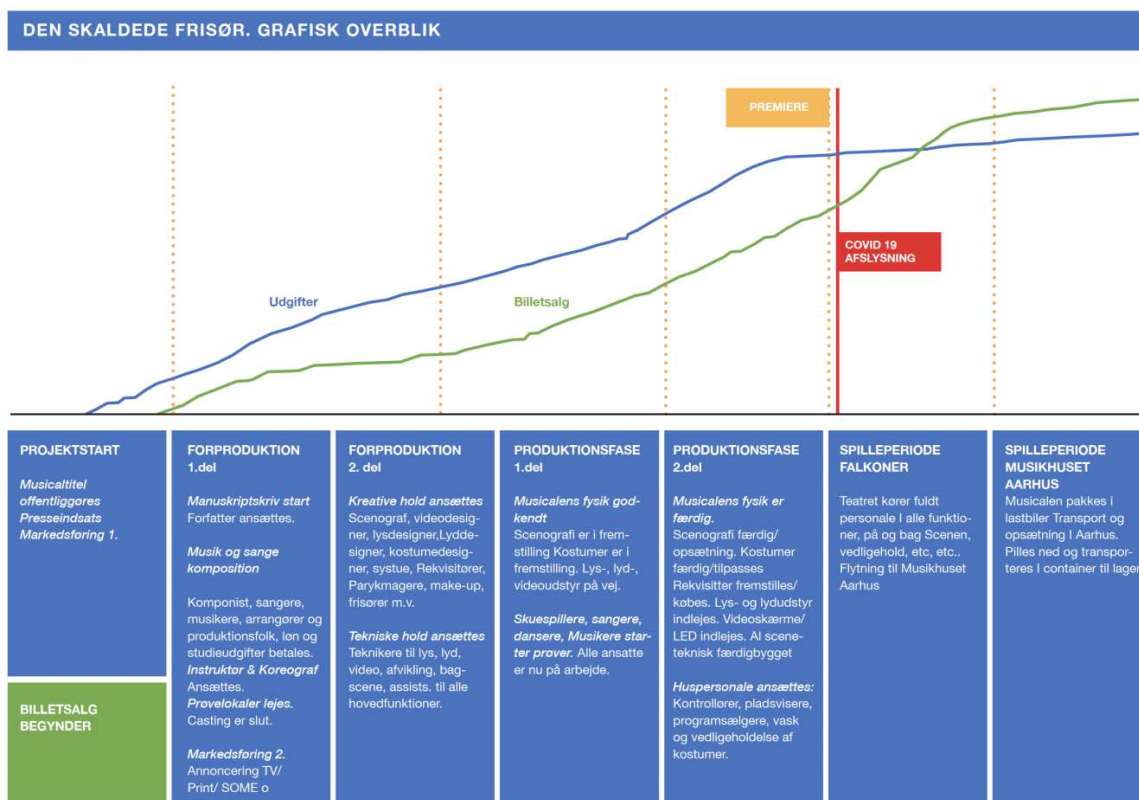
DEN SKALDEDE FRISØR. GRAFISK OVERBLIK

PREMIERE

COVID 19 AFSLYSNING

Udgifter

Billetsalg

PROJEKTSTART

Musicaltitel offentliggøres Presseindsats Markedsføring 1.

BILLETSALG BEGYNDER

FORPRODUKTION 1.del

Manuskriptskriv start Forfatter ansættes.

Musik og sange komposition

Komponist, sangere, musikere, arrangører og produktionsfolk, løn og studieudgifter betales. Instruktor & Koreograf Ansættes. Prøvelokaler lejes. Casting er slut.

Markedsføring 2. Annoncering TV/ Print/ SOME o

FORPRODUKTION 2. del

Kreative hold ansættes Scenograf, videodesigner, lysdesigner,Lyddesigner, kostumedesigner, systue, Rekvisitører, Parykmagere, make-up, frisører m.v.

Tekniske hold ansættes Teknikere til lys, lyd, video, afvikling, bagscene, assists. til alle hovedfunktioner.

PRODUKTIONSFASE 1.del

Musicalens fysik godkendt Scenografi er i fremstilling Kostumer er i fremstilling. Lys-, lyd-, videoudstyr på vej.

Skuespillere, sangere, dansere, Musikere starter prøver. Alle ansatte er nu på arbejde.

PRODUKTIONSFASE 2.del

Musicalens fysik er færdig. Scenografi færdig/ opsætning. Kostumer færdig/tilpasses Rekvisitter fremstilles/ købes. Lys- og lydudstyr indlejes. Videoskærme/ LED indlejes. Al sceneteknisk færdigbygget

Huspersonale ansættes: Kontrollører, pladsvisere, programsælgere, vask og vedligeholdelse af kostumer.

SPILLEPERIODE FALKONER

Teatret kører fuldt personale I alle funktioner, på og bag Scenen, vedligehold, etc, etc.. Flytning til Musikhuset Aarhus

SPILLEPERIODE MUSIKHUSET AARHUS

Musicalen pakkes i lastbiler Transport og opsætning I Aarhus. Pilles ned og transporteres I container til lager